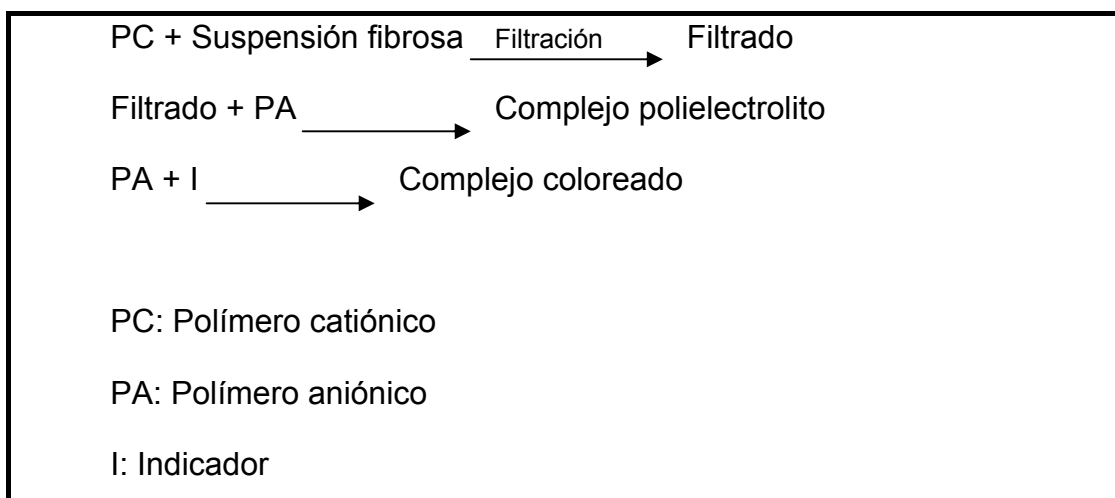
PC + Suspensión fibrosa $\xrightarrow{\text{Filtración}}$ Filtrado

Filtrado + PA $\longrightarrow$ Complejo polielectrolito

PA + I $\longrightarrow$ Complejo coloreado

PC: Polímero catiónico

PA: Polímero aniónico

I: Indicador